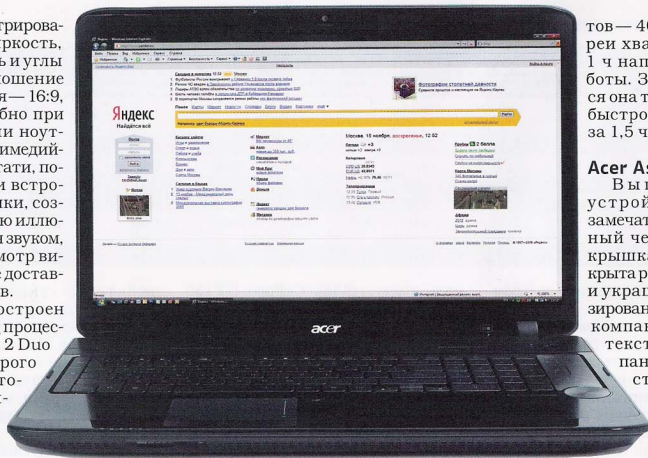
трирова- ркость, ь и углы ошение — 16:9, бно при и ноут- имедий- тати, по- и встро- ики, соз- о иллю- звуком, мотр ви- е достав- в. построен процес- 2 Duo рого го-

Яндекс
Найдётся всё

Москва, 15 ноября, воскресенье, 12:52

acer

тов — 40 реи хва 1 ч нап боты. З ся она т быстро за 1,5 ч

Acer As
В ы устрой замечат ный че крышка крыта р и украп зирован компан текст пан ст